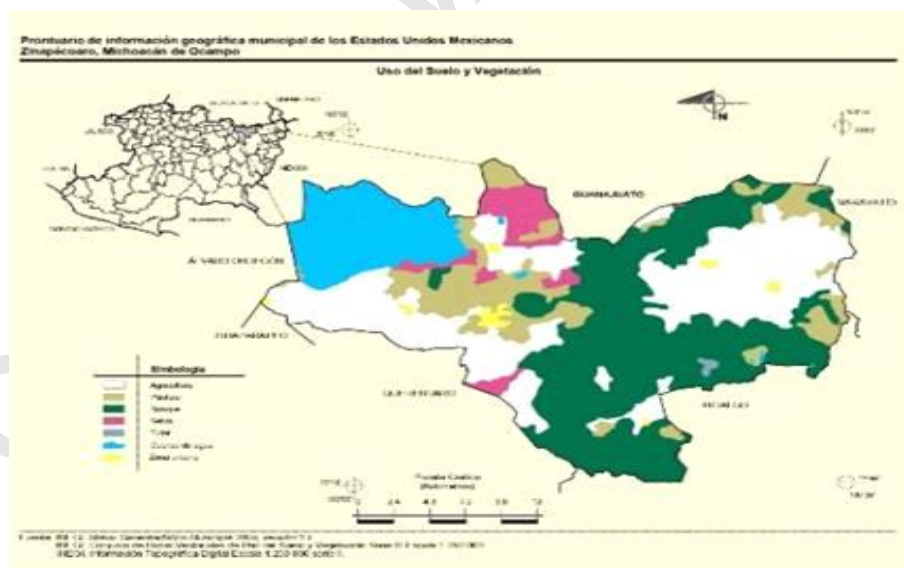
Prontuario de información geográfica municipal de los Estados Unidos Mexicanos
Zinapécuaro, Michoacán de Ocampo

Uso del Suelo y Vegetación

N

GUANAJUATO

MÉXICO

ÁLVARO OBREGÓN

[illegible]

QUERÉTARO

HIDALGO

Simbología
Agricultura
Pastizal
Bosque
Selva
Tular
Cuerpo de agua
Zona urbana

Escala Gráfica (Kilómetros)
0 2.4 4.8 7.2 9.6 12

Fuente: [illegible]
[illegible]
INEGI. Información Topográfica Digital Escala 1:250 000 serie II.